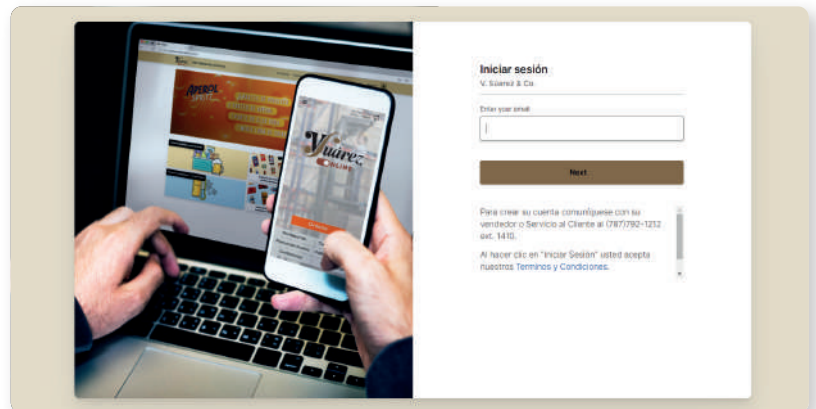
Iniciar sesión
V. Suárez & Co.

Enter your email

Next

Para crear su cuenta comuníquese con su vendedor o Servicio al Cliente al (787)792-1212 ext. 1410.

Al hacer clic en "Iniciar Sesión" usted acepta nuestros Terminos y Condiciones.

APEROL SPRITZ

Suárez ONLINE